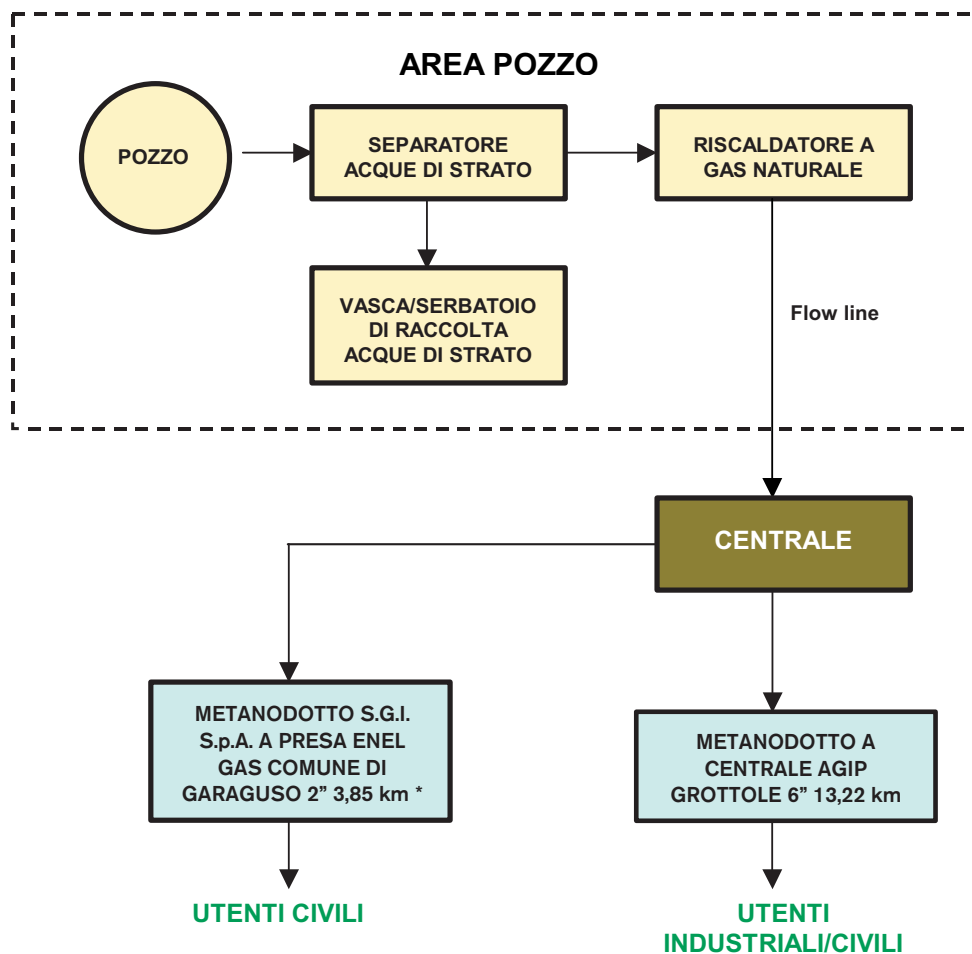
AREA POZZO

POZZO

SEPARATORE ACQUE DI STRATO

RISCALDATORE A GAS NATURALE

VASCA/SERBATOIO DI RACCOLTA ACQUE DI STRATO

Flow line

CENTRALE

METANODOTTO S.G.I. S.p.A. A PRESA ENEL GAS COMUNE DI GARAGUSO 2” 3,85 km *

METANODOTTO A CENTRALE AGIP GROTTOLE 6” 13,22 km

UTENTI CIVILI

UTENTI INDUSTRIALI/CIVILI